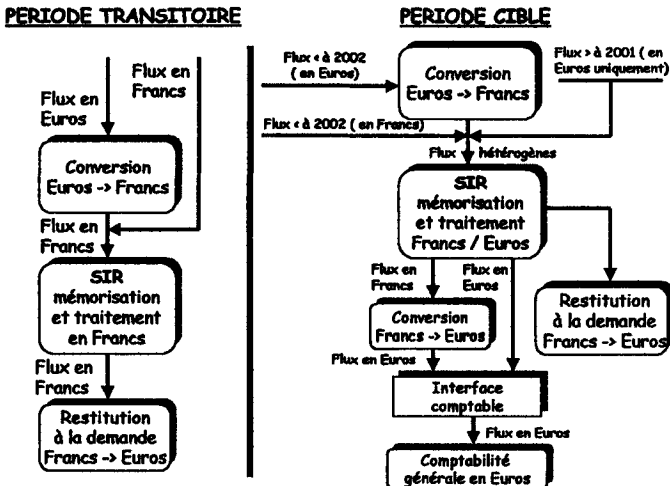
PERIODE TRANSITOIRE

Flux en Francs

Flux en Euros

Conversion Euros -> Francs

Flux en Francs

SIR mémorisation et traitement en Francs

Flux en Francs

Restitution à la demande Francs -> Euros

PERIODE CIBLE

Flux < à 2002 ( en Euros)

Conversion Euros -> Francs

Flux > à 2001 ( en Euros uniquement)

Flux < à 2002 ( en Francs)

Flux hétérogènes

SIR mémorisation et traitement Francs / Euros

Flux en Francs

Flux en Euros

Conversion Francs -> Euros

Restitution à la demande Francs -> Euros

Flux en Euros

Interface comptable

Flux en Euros

Comptabilité générale en Euros